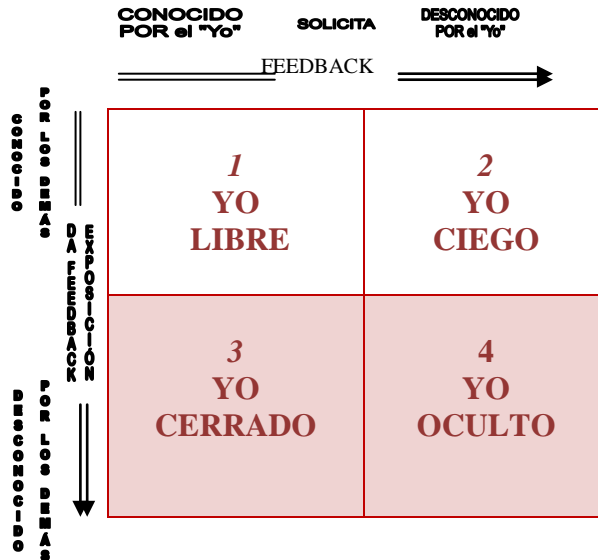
CONOCIDO POR el "Yo"

SOLICITA

DESCONOCIDO POR el "Yo"

FEEDBACK

CONOCIDO POR LOS DEMÁS

DA FEEDBACK

EXPOSICIÓN

DESCONOCIDO POR LOS DEMÁS

| | |
|---|---|
| *1* YO LIBRE | *2* YO CIEGO |
| *3* YO CERRADO | 4 YO OCULTO |